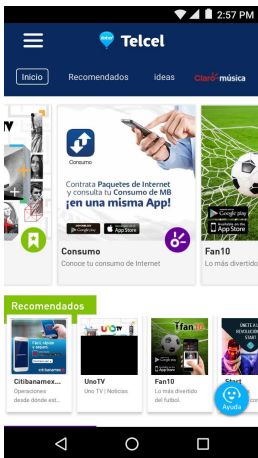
2:57 PM

Telcel

Inicio Recomendados ideas Claro música

Consumo

Contrata Paquetes de Internet y consulta tu Consumo de MB ¡en una misma App!

Google Play App Store

Consumo
Conoce tu consumo de Internet

Google Play App Store

Fan10
Lo más divertido

Recomendados

citibanamex

UnoTV

fan10

Citibanamex...
Operaciones desde donde est...

UnoTV
UnoTV | Noticias

Fan10
Lo más divertido del futbol.

Start

Ayuda